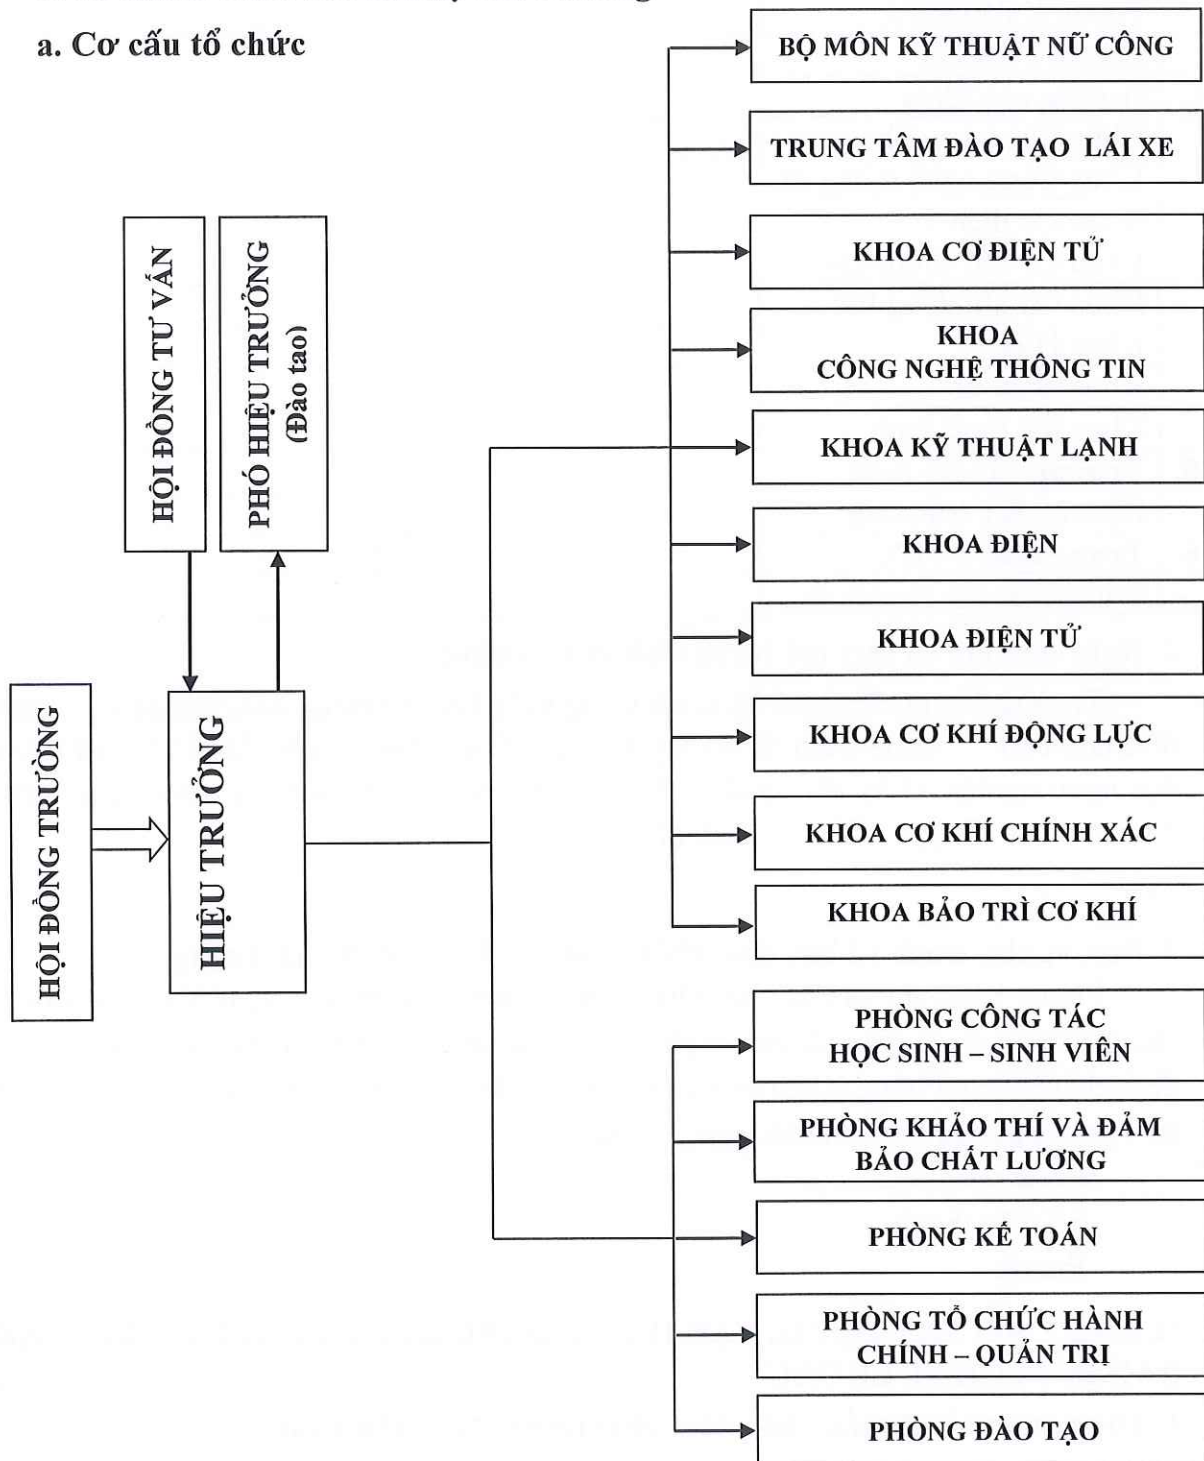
a. Cơ cấu tổ chức

HỘI ĐỒNG TƯ VẤN

PHÓ HIỆU TRƯỞNG (Đào tạo)

HỘI ĐỒNG TRƯỜNG

HIỆU TRƯỞNG

BỘ MÔN KỸ THUẬT NỮ CÔNG

TRUNG TÂM ĐÀO TẠO LÁI XE

KHOA CƠ ĐIỆN TỬ

KHOA CÔNG NGHỆ THÔNG TIN

KHOA KỸ THUẬT LẠNH

KHOA ĐIỆN

KHOA ĐIỆN TỬ

KHOA CƠ KHÍ ĐỘNG LỰC

KHOA CƠ KHÍ CHÍNH XÁC

KHOA BẢO TRÌ CƠ KHÍ

PHÒNG CÔNG TÁC HỌC SINH – SINH VIÊN

PHÒNG KHẢO THÍ VÀ ĐẢM BẢO CHẤT LƯỢNG

PHÒNG KẾ TOÁN

PHÒNG TỔ CHỨC HÀNH CHÍNH – QUẢN TRỊ

PHÒNG ĐÀO TẠO